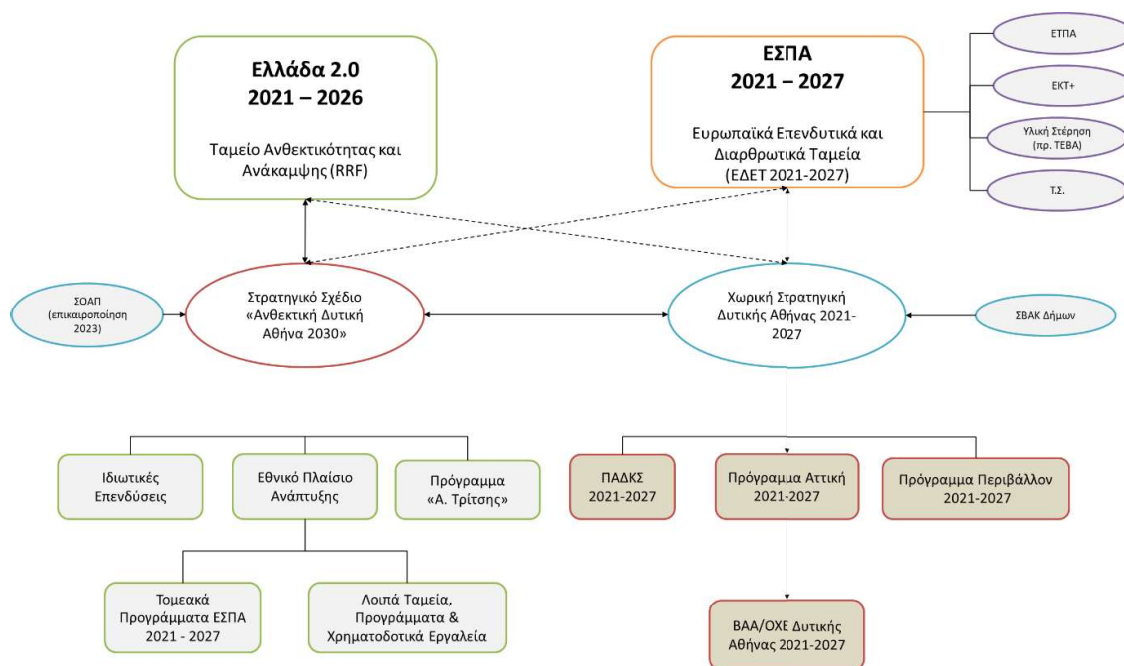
Ελλάδα 2.0
2021 – 2026

Ταμείο Ανθεκτικότητας και Ανάκαμψης (RRF)

ΕΣΠΑ
2021 – 2027

Ευρωπαϊκά Επενδυτικά και Διαρθρωτικά Ταμεία (ΕΔΕΤ 2021-2027)

ΕΤΠΑ

ΕΚΤ+

Υλική Στέρηση (πρ. ΤΕΒΑ)

Τ.Σ.

ΣΟΑΠ (επικαιροποίηση 2023)

Στρατηγικό Σχέδιο «Ανθεκτική Δυτική Αθήνα 2030»

Χωρική Στρατηγική Δυτικής Αθήνας 2021-2027

ΣΒΑΚ Δήμων

Ιδιωτικές Επενδύσεις

Εθνικό Πλαίσιο Ανάπτυξης

Πρόγραμμα «Α. Τρίτσης»

ΠΑΔΚΣ 2021-2027

Πρόγραμμα Αττική 2021-2027

Πρόγραμμα Περιβάλλον 2021-2027

Τομεακά Προγράμματα ΕΣΠΑ 2021 - 2027

Λοιπά Ταμεία, Προγράμματα & Χρηματοδοτικά Εργαλεία

ΒΑΑ/ΟΧΕ Δυτικής Αθήνας 2021-2027